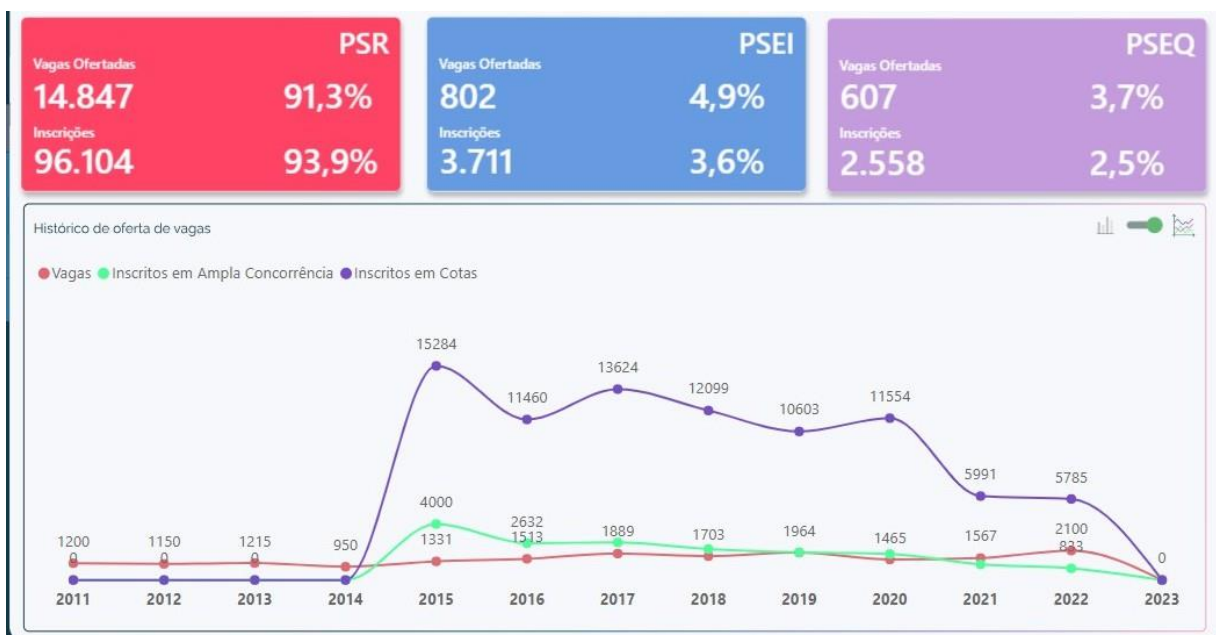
PSR
Vagas Ofertadas
14.847 91,3%
Inscrições
96.104 93,9%

PSEI
Vagas Ofertadas
802 4,9%
Inscrições
3.711 3,6%

PSEQ
Vagas Ofertadas
607 3,7%
Inscrições
2.558 2,5%

Histórico de oferta de vagas

Vagas Inscritos em Ampla Concorrência Inscritos em Cotas

15284
11460
13624
12099
10603
11554
5991
5785
4000
1200 0
1150 0
1215 0
950
1331
2632 1513
1889
1703
1964
1465
1567
2100 833
0

2011 2012 2013 2014 2015 2016 2017 2018 2019 2020 2021 2022 2023